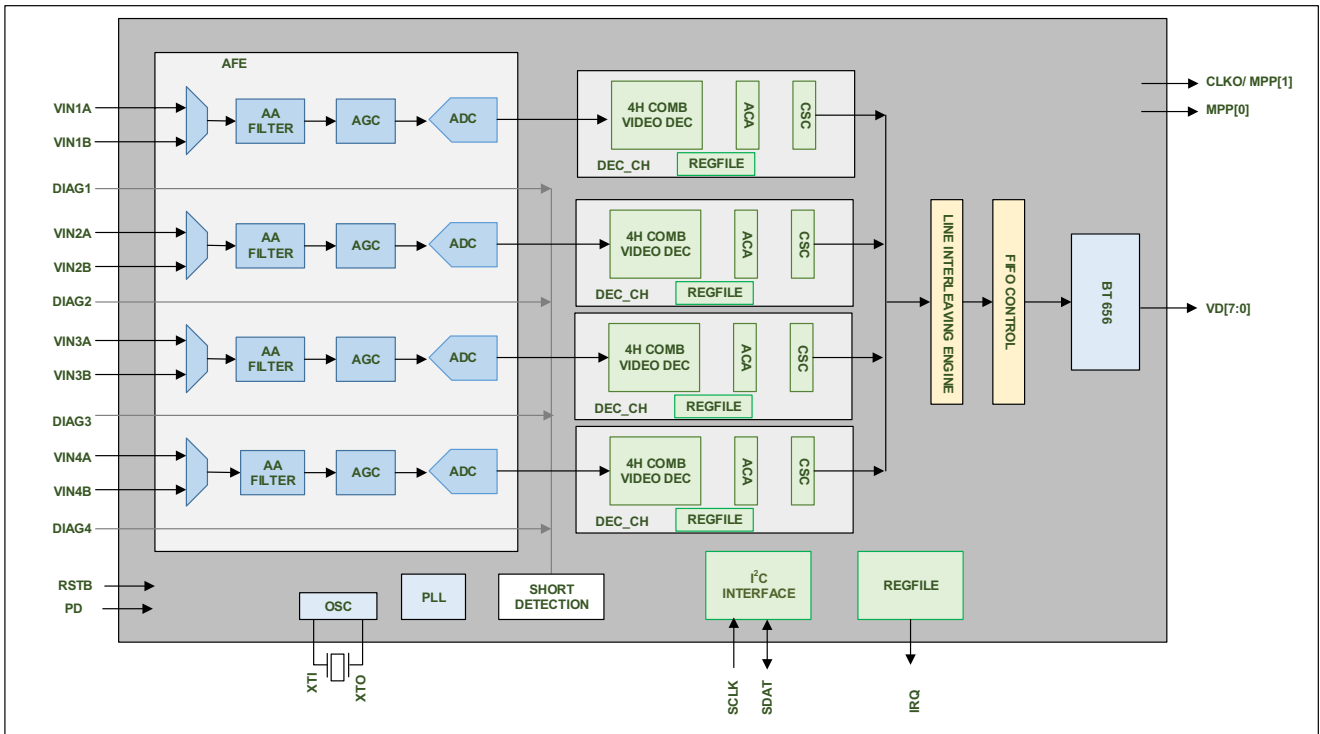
AFE

VIN1A
VIN1B
AA FILTER
AGC
ADC
4H COMB VIDEO DEC
ACA
CSC
DEC_CH
REGFILE

DIAG1

VIN2A
VIN2B
AA FILTER
AGC
ADC
4H COMB VIDEO DEC
ACA
CSC
DEC_CH
REGFILE

DIAG2

VIN3A
VIN3B
AA FILTER
AGC
ADC
4H COMB VIDEO DEC
ACA
CSC
DEC_CH
REGFILE

DIAG3

VIN4A
VIN4B
AA FILTER
AGC
ADC
4H COMB VIDEO DEC
ACA
CSC
DEC_CH
REGFILE

DIAG4

LINE INTERLEAVING ENGINE
FIFO CONTROL
BT 656

CLKO/ MPP[1]
MPP[0]
VD[7:0]

RSTB
PD
OSC
PLL
SHORT DETECTION
$I^2C$ INTERFACE
REGFILE

XTI
XTO
SCLK
SDAT
IRQ